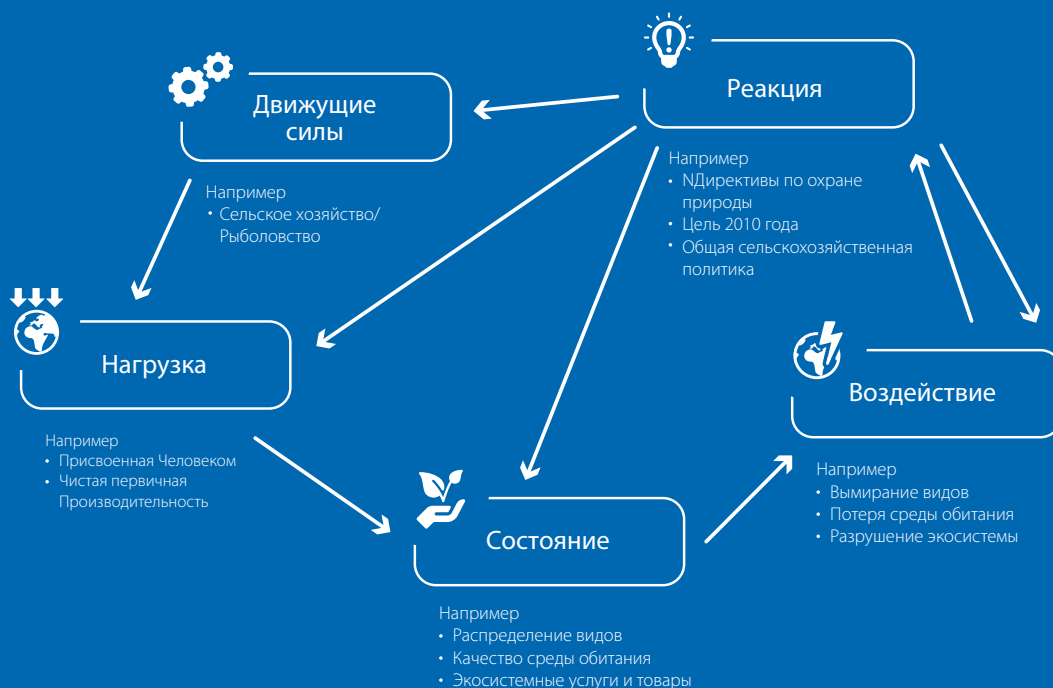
Реакция

Движущие силы

Например
• Сельское хозяйство/ Рыболовство

Например
• NДирективы по охране природы
• Цель 2010 года
• Общая сельскохозяйственная политика

Нагрузка

Например
• Присвоенная Человеком
• Чистая первичная Производительность

Воздействие

Например
• Вымирание видов
• Потеря среды обитания
• Разрушение экосистемы

Состояние

Например
• Распределение видов
• Качество среды обитания
• Экосистемные услуги и товары